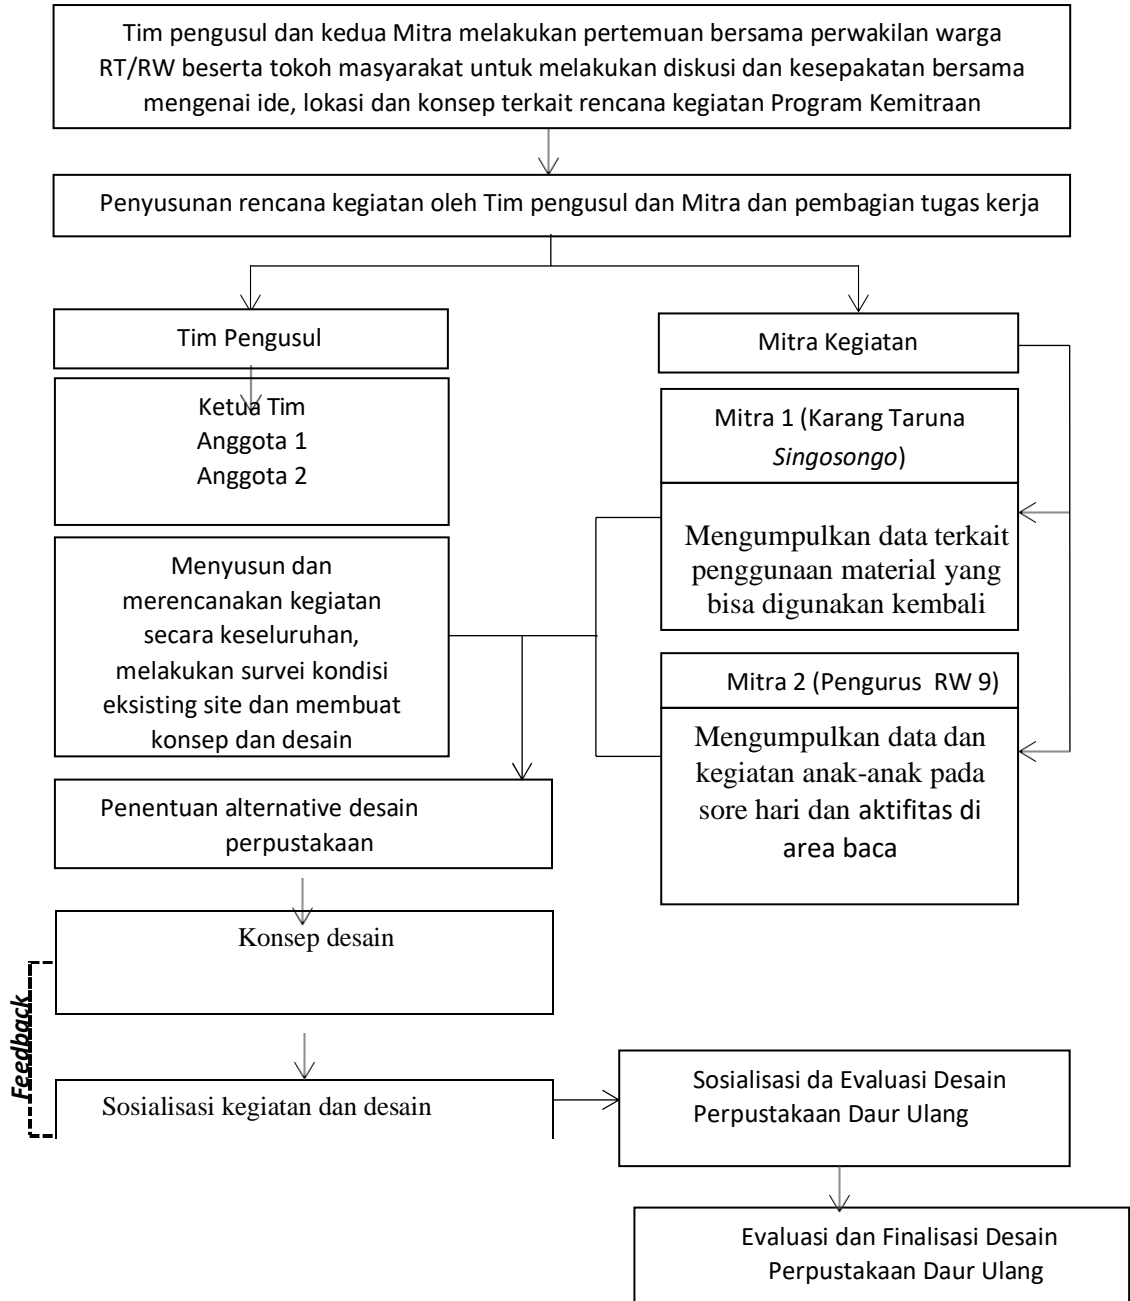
Tim pengusul dan kedua Mitra melakukan pertemuan bersama perwakilan warga RT/RW beserta tokoh masyarakat untuk melakukan diskusi dan kesepakatan bersama mengenai ide, lokasi dan konsep terkait rencana kegiatan Program Kemitraan

Penyusunan rencana kegiatan oleh Tim pengusul dan Mitra dan pembagian tugas kerja

Tim Pengusul

Ketua Tim
Anggota 1
Anggota 2

Menyusun dan merencanakan kegiatan secara keseluruhan, melakukan survei kondisi eksisting site dan membuat konsep dan desain

Mitra Kegiatan

Mitra 1 (Karang Taruna *Singosongo*)

Mengumpulkan data terkait penggunaan material yang bisa digunakan kembali

Mitra 2 (Pengurus RW 9)

Mengumpulkan data dan kegiatan anak-anak pada sore hari dan aktifitas di area baca

Penentuan alternative desain perpustakaan

Konsep desain

Feedback

Sosialisasi kegiatan dan desain

Sosialisasi da Evaluasi Desain Perpustakaan Daur Ulang

Evaluasi dan Finalisasi Desain Perpustakaan Daur Ulang